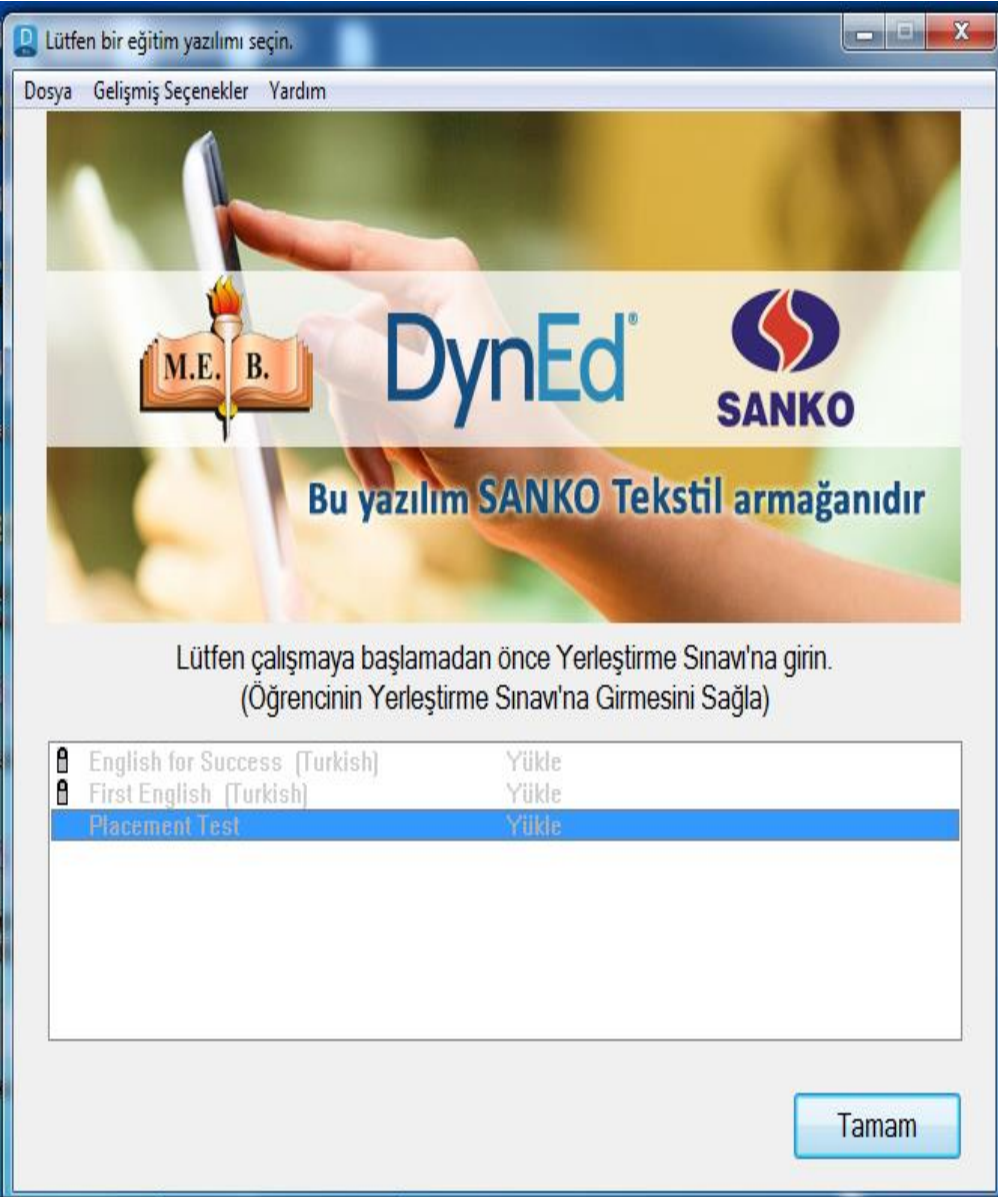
Lütfen bir eğitim yazılımı seçin.

Dosya Gelişmiş Seçenekler Yardım

M.E. B.

DynEd®

SANKO

Bu yazılım SANKO Tekstil armağanıdır

Lütfen çalışmaya başlamadan önce Yerleştirme Sınavı'na girin.
(Öğrencinin Yerleştirme Sınavı'na Girmesini Sağla)

| | |
|---|---|
| English for Success (Turkish) | Yükle |
| First English (Turkish) | Yükle |
| Placement Test | Yükle |

Tamam